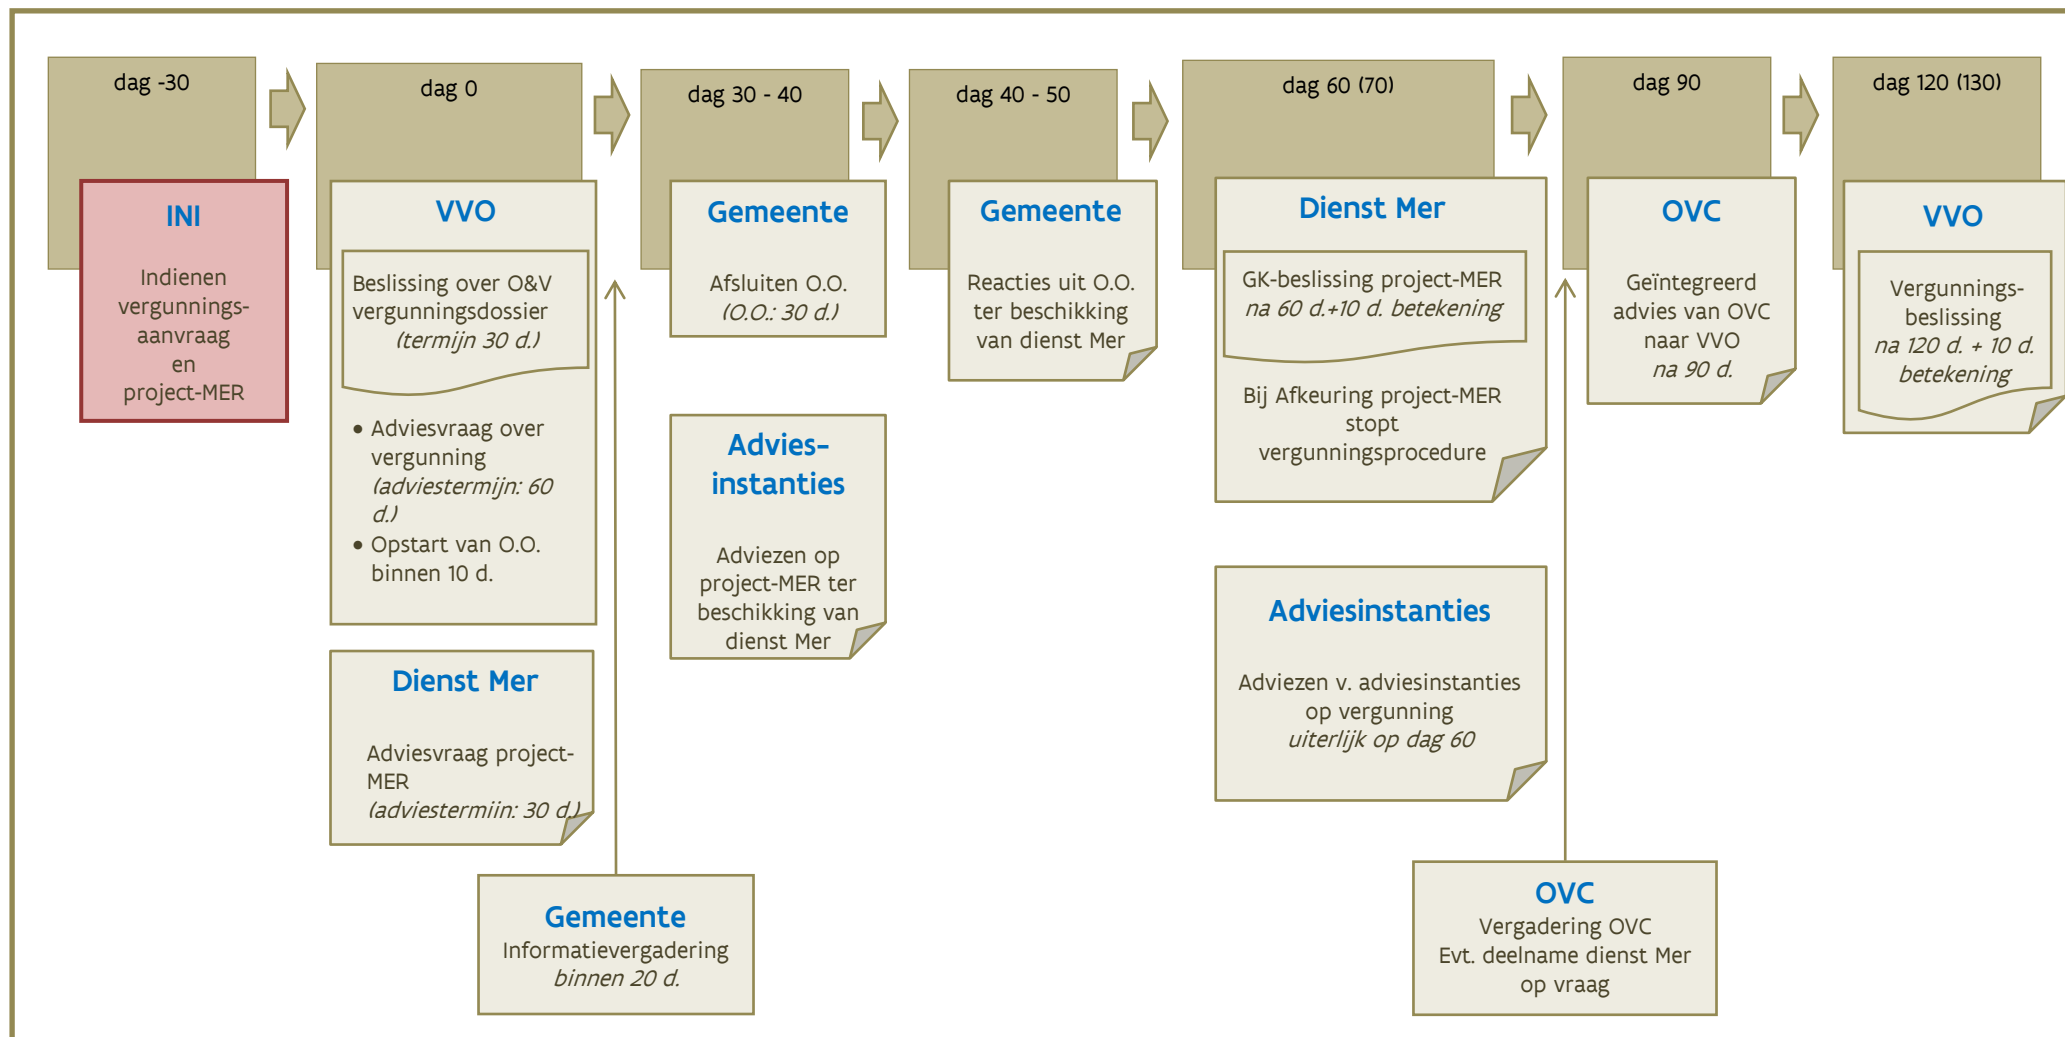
dag -30

INI

Indienen vergunnings-aanvraag en project-MER

dag 0

VVO

Beslissing over O&V vergunningsdossier *(termijn 30 d.)*

• Adviesvraag over vergunning *(adviestermijn: 60 d.)*
• Opstart van O.O. binnen 10 d.

Dienst Mer

Adviesvraag project-MER *(adviestermiin: 30 d.)*

Gemeente
Informatievergadering
*binnen 20 d.*

dag 30 - 40

Gemeente

Afsluiten O.O.
*(O.O.: 30 d.)*

Advies-instanties

Adviezen op project-MER ter beschikking van dienst Mer

dag 40 - 50

Gemeente

Reacties uit O.O. ter beschikking van dienst Mer

dag 60 (70)

Dienst Mer

GK-beslissing project-MER
*na 60 d.+10 d. betekening*

Bij Afkeuring project-MER stopt vergunningsprocedure

Adviesinstanties

Adviezen v. adviesinstanties op vergunning
*uiterlijk op dag 60*

OVC
Vergadering OVC
Evt. deelname dienst Mer op vraag

dag 90

OVC

Geïntegreerd advies van OVC naar VVO
*na 90 d.*

dag 120 (130)

VVO

Vergunnings-beslissing
*na 120 d. + 10 d. betekening*